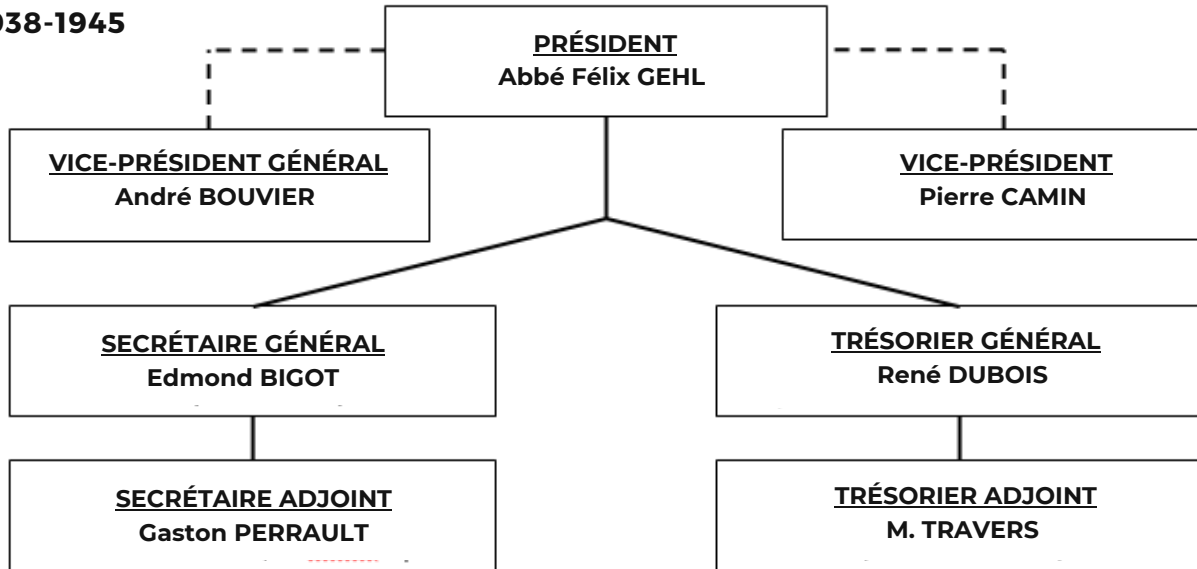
938-1945

PRÉSIDENT
Abbé Félix GEHL

VICE-PRÉSIDENT GÉNÉRAL
André BOUVIER

VICE-PRÉSIDENT
Pierre CAMIN

SECRÉTAIRE GÉNÉRAL
Edmond BIGOT

TRÉSORIER GÉNÉRAL
René DUBOIS

SECRÉTAIRE ADJOINT
Gaston PERRAULT

TRÉSORIER ADJOINT
M. TRAVERS